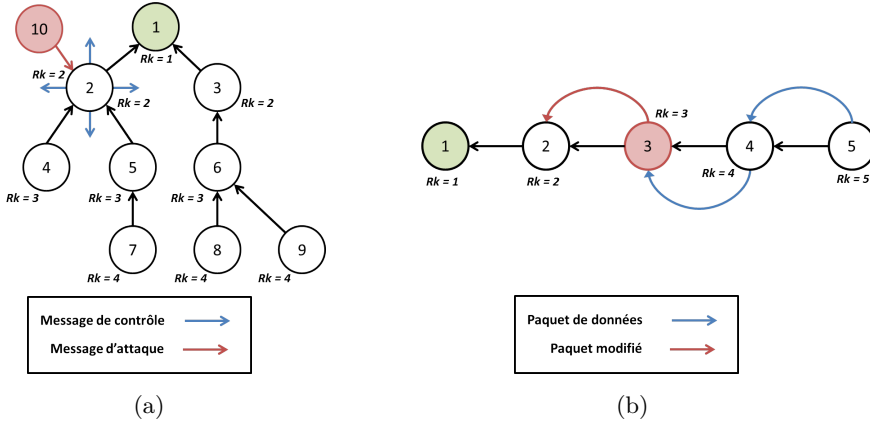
10

1

Rk = 1

Rk = 2

2

Rk = 2

3

Rk = 2

4

Rk = 3

5

Rk = 3

6

Rk = 3

7

Rk = 4

8

Rk = 4

9

Rk = 4

Message de contrôle

Message d'attaque

(a)

Rk = 3

1

Rk = 1

2

Rk = 2

3

4

Rk = 4

5

Rk = 5

Paquet de données

Paquet modifié

(b)